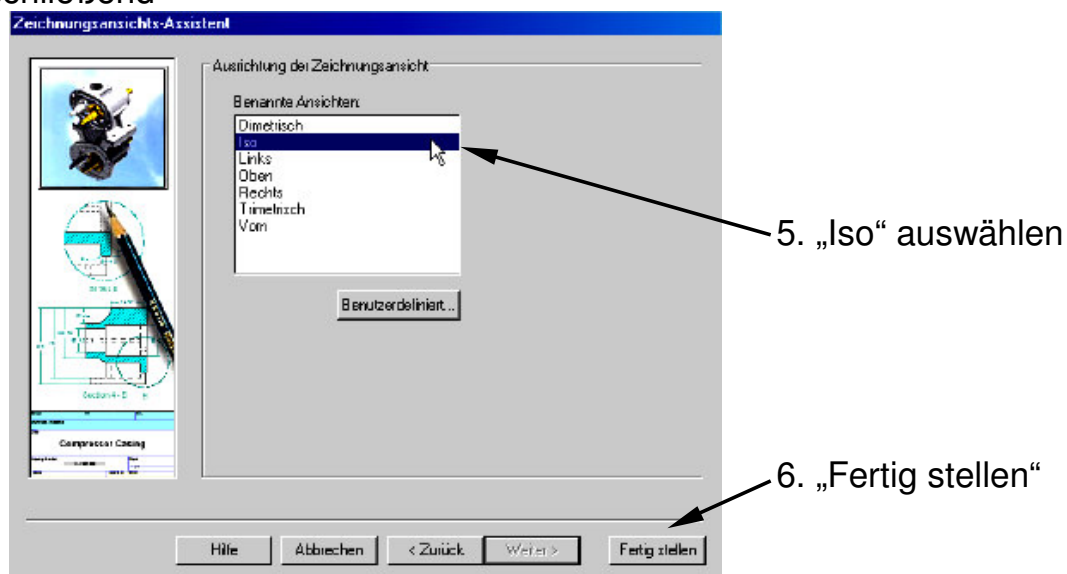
schließend

Zeichnungsansichts-Assistent

Ausrichtung der Zeichnungsansicht

Benannte Ansichten:

Dimetrisch
Iso
Links
Oben
Rechts
Trimetrisch
Vorn

Benutzerdefiniert...

5. „Iso“ auswählen

Compressor Casing

6. „Fertig stellen“

Hilfe Abbrechen < Zurück Weiter > Fertig stellen